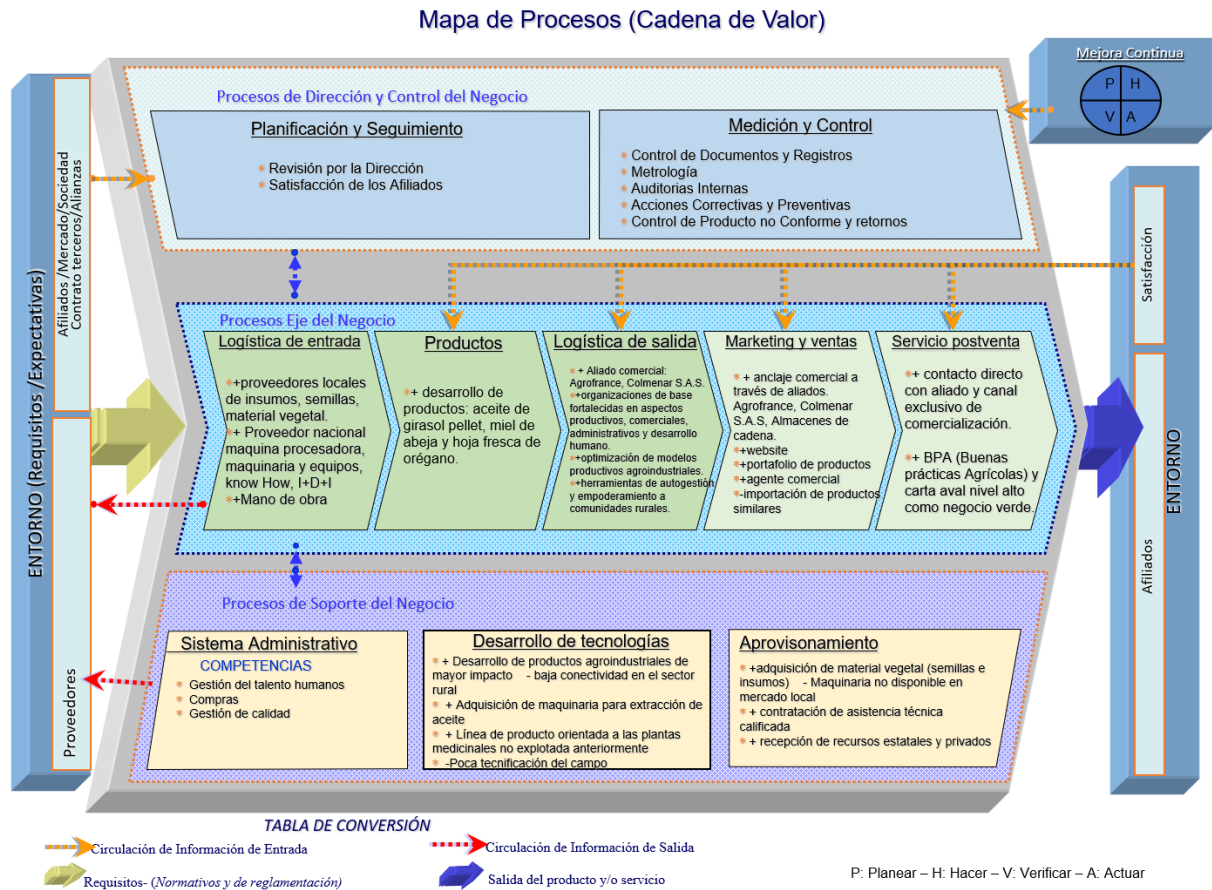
Mapa de Procesos (Cadena de Valor)

Mejora Continua

P H V A

ENTORNO (Requisitos /Expectativas)

Afiliados /Mercado/Sociedad Contrato terceros/Alianzas

Proveedores

Procesos de Dirección y Control del Negocio

Planificación y Seguimiento

* Revisión por la Dirección
* Satisfacción de los Afiliados

Medición y Control

* Control de Documentos y Registros
* Metrología
* Auditorias Internas
* Acciones Correctivas y Preventivas
* Control de Producto no Conforme y retornos

Procesos Eje del Negocio

Logística de entrada

*+proveedores locales de insumos, semillas, material vegetal.
*+ Proveedor nacional maquina procesadora, maquinaria y equipos, know How, I+D+I
*+Mano de obra

Productos

*+ desarrollo de productos: aceite de girasol pellet, miel de abeja y hoja fresca de orégano.

Logística de salida

*+ Aliado comercial: Agrofrance, Colmenar S.A.S.
*+organizaciones de base fortalecidas en aspectos productivos, comerciales, administrativos y desarrollo humano.
*+optimización de modelos productivos agroindustriales.
*+herramientas de autogestión y empoderamiento a comunidades rurales.

Marketing y ventas

*+ anclaje comercial a través de aliados. Agrofrance, Colmenar S.A.S, Almacenes de cadena.
*+website
*+portafolio de productos
*+agente comercial
*-importación de productos similares

Servicio postventa

*+ contacto directo con aliado y canal exclusivo de comercialización.
*+ BPA (Buenas prácticas Agrícolas) y carta aval nivel alto como negocio verde.

Procesos de Soporte del Negocio

Sistema Administrativo

COMPETENCIAS

* Gestión del talento humanos
* Compras
* Gestión de calidad

Desarrollo de tecnologías

* + Desarrollo de productos agroindustriales de mayor impacto - baja conectividad en el sector rural
* + Adquisición de maquinaria para extracción de aceite
* + Línea de producto orientada a las plantas medicinales no explotada anteriormente
* -Poca tecnificación del campo

Aprovisonamiento

*+adquisición de material vegetal (semillas e insumos) - Maquinaria no disponible en mercado local
*+ contratación de asistencia técnica calificada
*+ recepción de recursos estatales y privados

ENTORNO

Satisfacción

Afiliados

TABLA DE CONVERSIÓN

Circulación de Información de Entrada

Circulación de Información de Salida

Requisitos- (Normativos y de reglamentación)

Salida del producto y/o servicio

P: Planear – H: Hacer – V: Verificar – A: Actuar